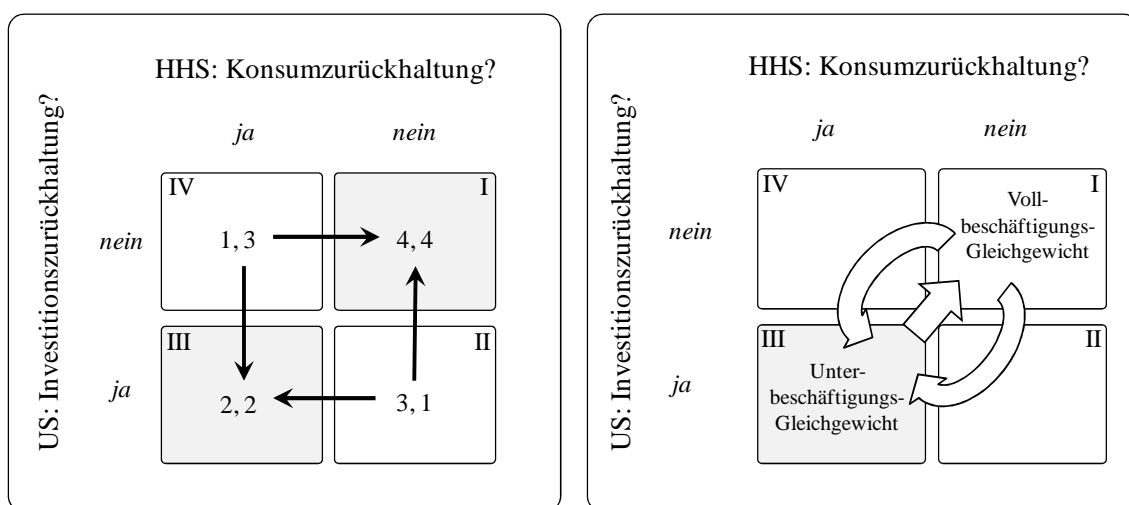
HHS: Konsumzurückhaltung?

US: Investitionszurückhaltung?

| | ja | nein |
|---|---|---|
| nein | IV 1, 3 | I 4, 4 |
| ja | III 2, 2 | II 3, 1 |

HHS: Konsumzurückhaltung?

US: Investitionszurückhaltung?

| | ja | nein |
|---|---|---|
| nein | IV | I Vollbeschäftigungs-Gleichgewicht |
| ja | III Unterbeschäftigungs-Gleichgewicht | II |